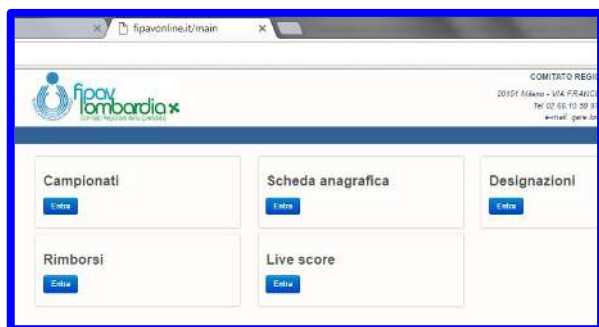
fipavonline.it/main

fipav lombardia
Comitato Regionale della Lombardia

COMITATO REGI
20151 Milano - VIA FRANC
Tel 02 65 10 59 9
e-mail: gare.lo

Campionati
Entra

Scheda anagrafica
Entra

Designazioni
Entra

Rimborsi
Entra

Live score
Entra